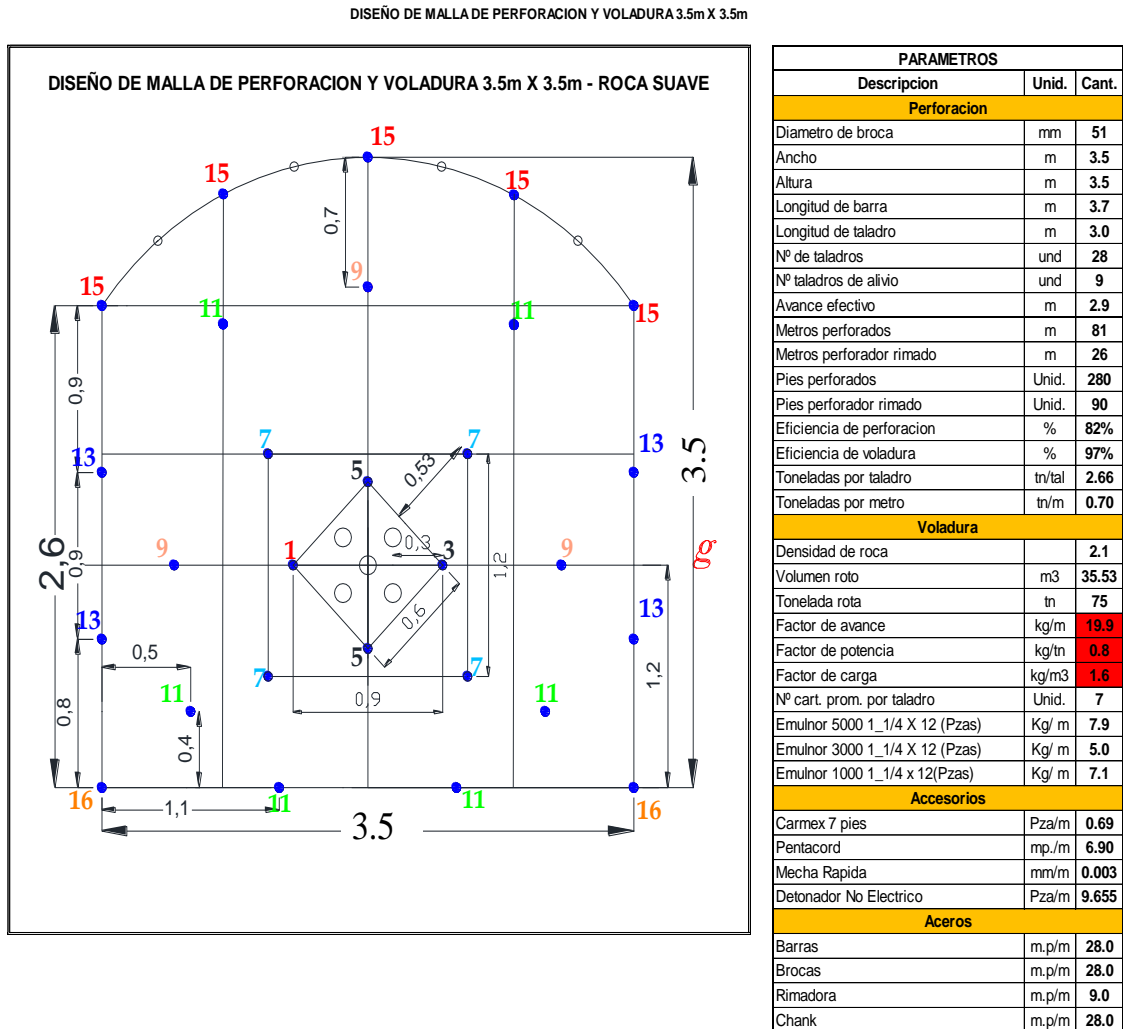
DISEÑO DE MALLA DE PERFORACION Y VOLADURA 3.5m X 3.5m

DISEÑO DE MALLA DE PERFORACION Y VOLADURA 3.5m X 3.5m - ROCA SUAVE

15
15
15
15
15
0,7
9
11
11
0,9
7
7
13
13
3.5
5
0,53
2,6
0,9
9
1
0,3
3
1,2
9
g
13
13
0,6
0,5
5
7
7
11
11
1,2
0,9
0,8
0,4
16
11
11
16
1,1
3.5

| PARAMETROS | | |
|---|---|---|
| Descripcion | Unid. | Cant. |
| Perforacion | | |
| Diametro de broca | mm | 51 |
| Ancho | m | 3.5 |
| Altura | m | 3.5 |
| Longitud de barra | m | 3.7 |
| Longitud de taladro | m | 3.0 |
| Nº de taladros | und | 28 |
| Nº taladros de alivio | und | 9 |
| Avance efectivo | m | 2.9 |
| Metros perforados | m | 81 |
| Metros perforador rimado | m | 26 |
| Pies perforados | Unid. | 280 |
| Pies perforador rimado | Unid. | 90 |
| Eficiencia de perforacion | % | 82% |
| Eficiencia de voladura | % | 97% |
| Toneladas por taladro | tn/tal | 2.66 |
| Toneladas por metro | tn/m | 0.70 |
| Voladura | | |
| Densidad de roca | | 2.1 |
| Volumen roto | m3 | 35.53 |
| Tonelada rota | tn | 75 |
| Factor de avance | kg/m | 19.9 |
| Factor de potencia | kg/tn | 0.8 |
| Factor de carga | kg/m3 | 1.6 |
| Nº cart. prom. por taladro | Unid. | 7 |
| Emulnor 5000 1_1/4 X 12 (Pzas) | Kg/ m | 7.9 |
| Emulnor 3000 1_1/4 X 12 (Pzas) | Kg/ m | 5.0 |
| Emulnor 1000 1_1/4 x 12(Pzas) | Kg/ m | 7.1 |
| Accesorios | | |
| Carmex 7 pies | Pza/m | 0.69 |
| Pentacord | mp./m | 6.90 |
| Mecha Rapida | mm/m | 0.003 |
| Detonador No Electrico | Pza/m | 9.655 |
| Aceros | | |
| Barras | m.p/m | 28.0 |
| Brocas | m.p/m | 28.0 |
| Rimadora | m.p/m | 9.0 |
| Chank | m.p/m | 28.0 |